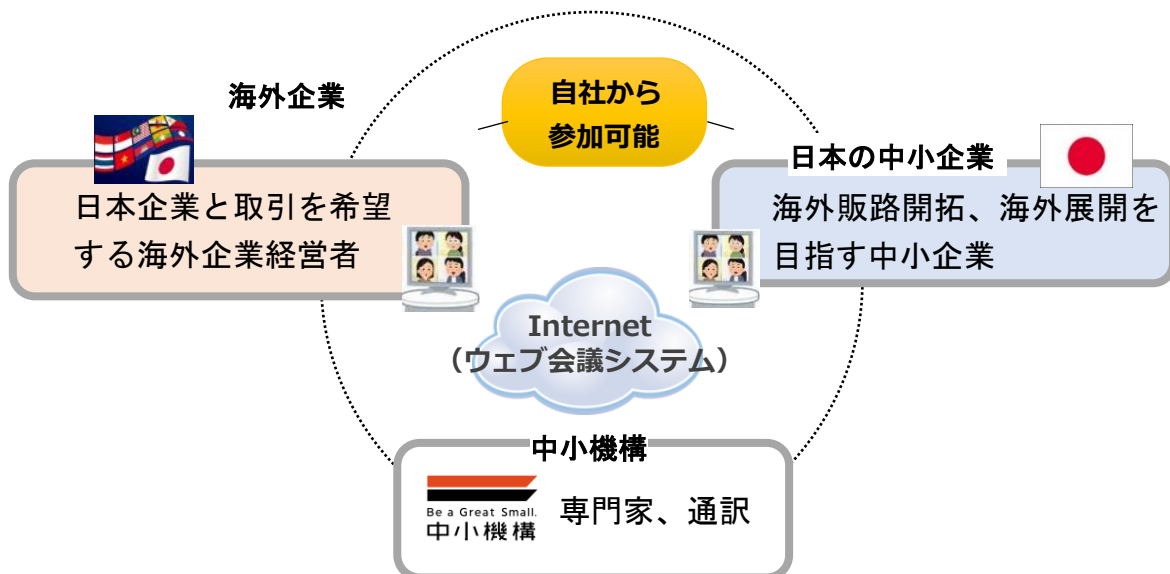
海外企業

自社から
参加可能

日本の中小企業

日本企業と取引を希望する海外企業経営者

海外販路開拓、海外展開を目指す中小企業

Internet
（ウェブ会議システム）

中小機構

Be a Great Small.
中小機構

専門家、通訳